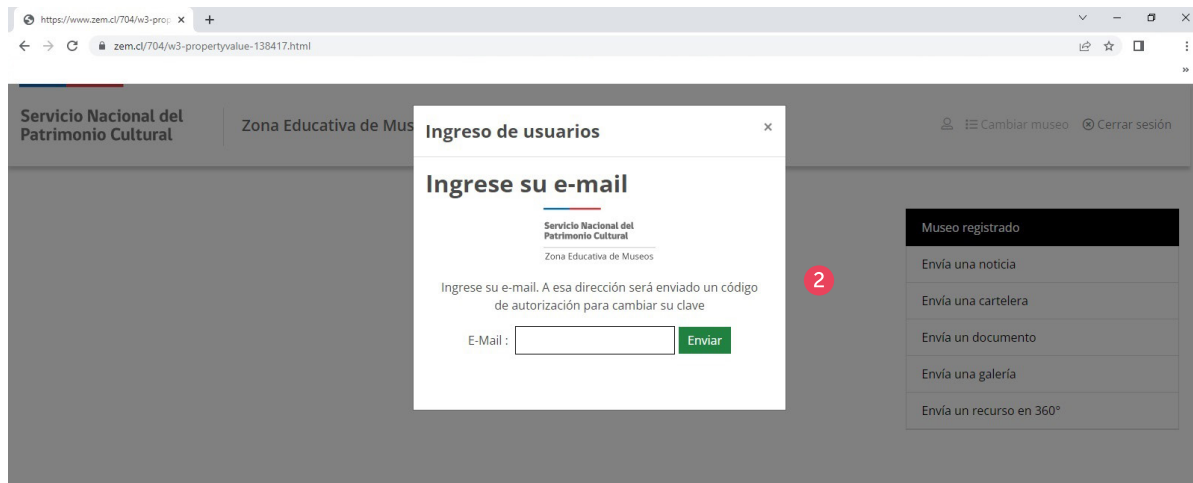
https://www.zem.cl/704/w3-prop ×  +

zem.cl/704/w3-propertyvalue-138417.html

Servicio Nacional del Patrimonio Cultural

Zona Educativa de Mus

Cambiar museo  Cerrar sesión

Ingreso de usuarios ×

Ingrese su e-mail

Servicio Nacional del Patrimonio Cultural

Zona Educativa de Museos

Ingrese su e-mail. A esa dirección será enviado un código de autorización para cambiar su clave

E-Mail : Enviar

Museo registrado

Envía una noticia

Envía una cartelera

Envía un documento

Envía una galería

Envía un recurso en 360°

2